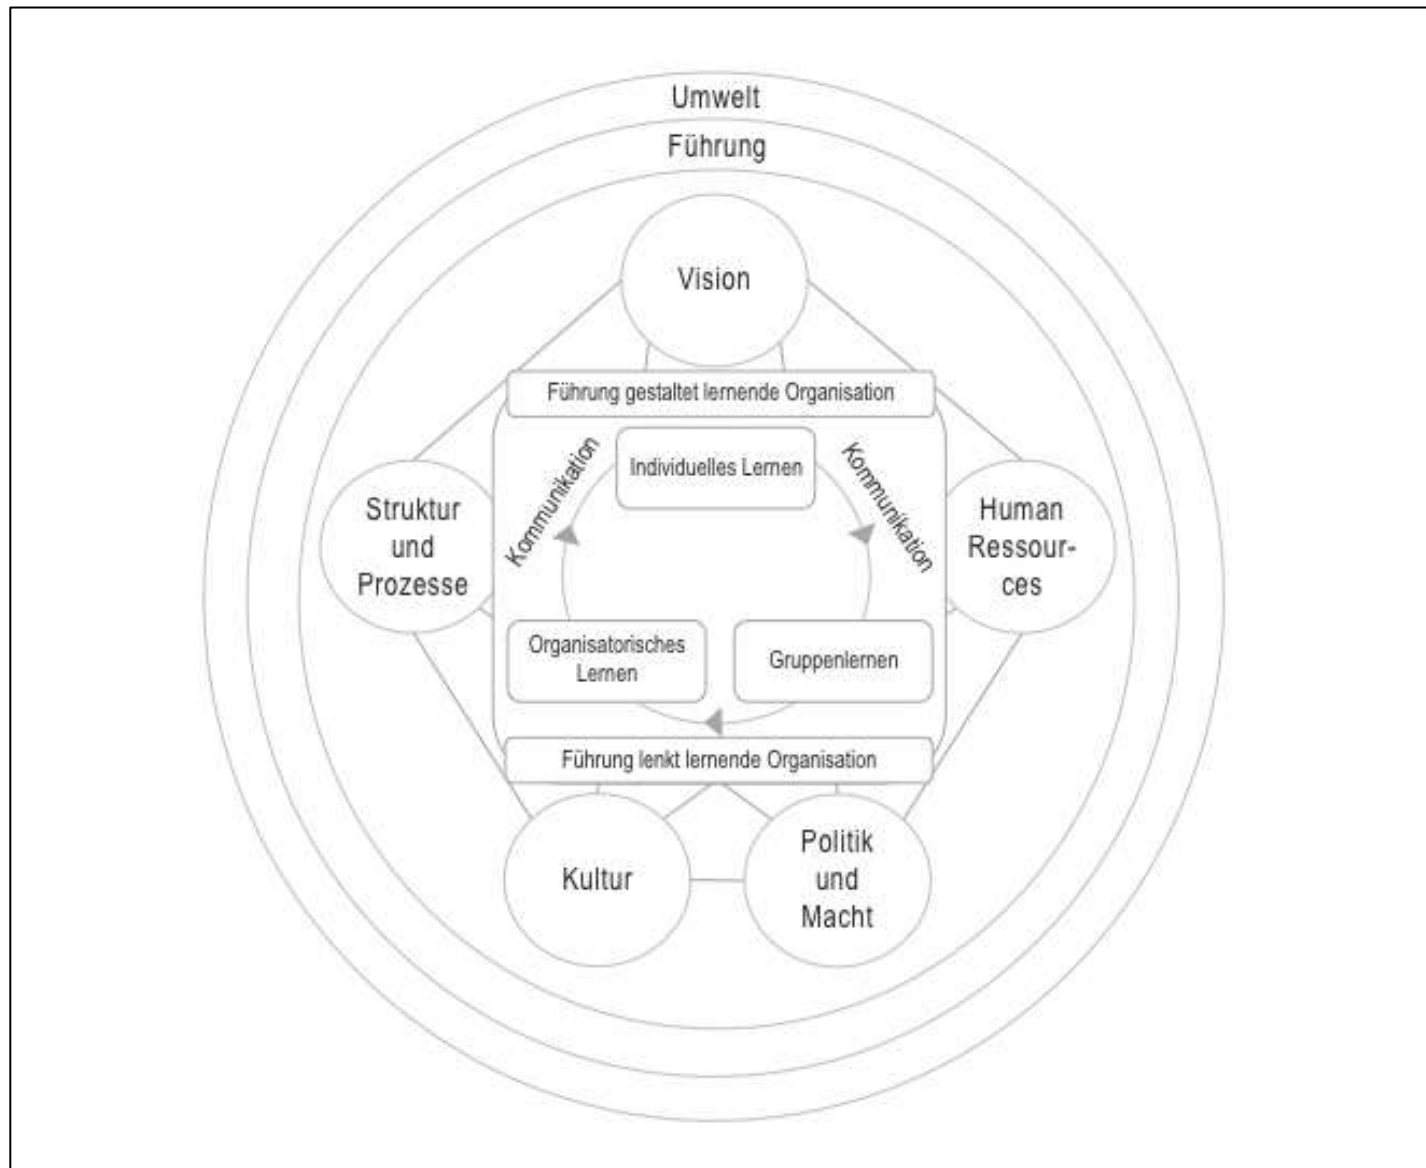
Umwelt
Führung
Vision
Führung gestaltet lernende Organisation
Struktur und Prozesse
Kommunikation
Individuelles Lernen
Kommunikation
Human Ressources
Organisatorisches Lernen
Gruppenlernen
Führung lenkt lernende Organisation
Kultur
Politik und Macht